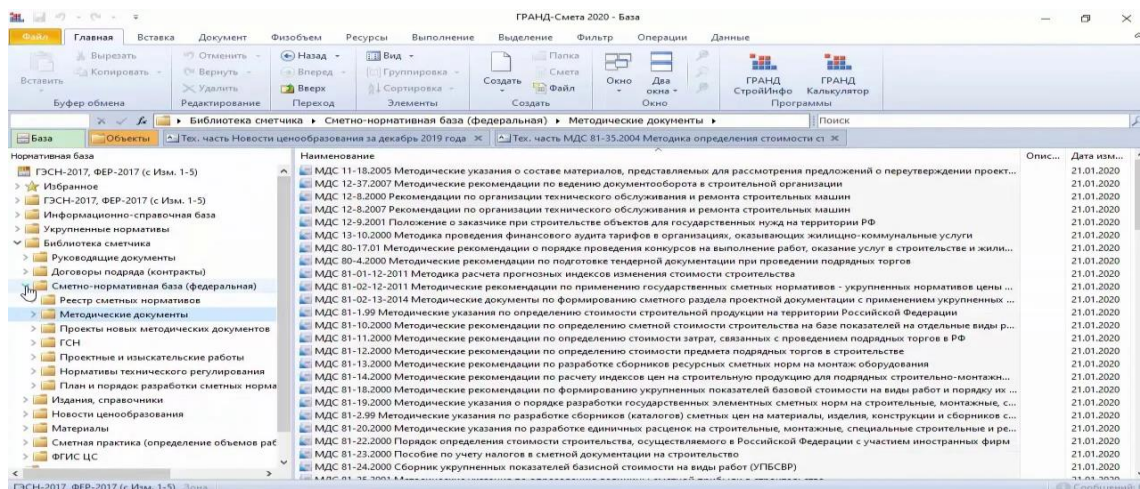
ГРАНД-Смета 2020 - База

Файл Главная Вставка Документ Физобъем Ресурсы Выполнение Выделение Фильтр Операции Данные

Вырезать Копировать Вставить Буфер обмена
Отменить Вернуть Удалить Редактирование
Назад Вперед Вверх Переход
Вид Группировка Сортировка Элементы
Создать Папка Смета Файл Создать
Окно Два окна Окно
ГРАНД СтройИнфо ГРАНД Калькулятор Программы

Библиотека сметчика ▸ Сметно-нормативная база (федеральная) ▸ Методические документы ▸
Поиск

База Объекты Тех. часть Новости ценообразования за декабрь 2019 года × Тех. часть МДС 81-35.2004 Методика определения стоимости ст ×

Нормативная база
ГЭСН-2017, ФЕР-2017 (с Изм. 1-5)
Избранное
ГЭСН-2017, ФЕР-2017 (с Изм. 1-5)
Информационно-справочная база
Укрупненные нормативы
Библиотека сметчика
Руководящие документы
Договоры подряда (контракты)
Сметно-нормативная база (федеральная)
Реестр сметных нормативов
Методические документы
Проекты новых методических документов
ГСН
Проектные и изыскательские работы
Нормативы технического регулирования
План и порядок разработки сметных норма
Издания, справочники
Новости ценообразования
Материалы
Сметная практика (определение объемов раб
ФГИС ЦС

| Наименование | Опис... | Дата изм... |
|---|---|---|
| МДС 11-18.2005 Методические указания о составе материалов, представляемых для рассмотрения предложений о переутверждении проект... | | 21.01.2020 |
| МДС 12-37.2007 Методические рекомендации по ведению документооборота в строительной организации | | 21.01.2020 |
| МДС 12-8.2000 Рекомендации по организации технического обслуживания и ремонта строительных машин | | 21.01.2020 |
| МДС 12-8.2007 Рекомендации по организации технического обслуживания и ремонта строительных машин | | 21.01.2020 |
| МДС 12-9.2001 Положение о заказчике при строительстве объектов для государственных нужд на территории РФ | | 21.01.2020 |
| МДС 13-10.2000 Методика проведения финансового аудита тарифов в организациях, оказывающих жилищно-коммунальные услуги | | 21.01.2020 |
| МДС 80-17.01 Методические рекомендации о порядке проведения конкурсов на выполнение работ, оказание услуг в строительстве и жили... | | 21.01.2020 |
| МДС 80-4.2000 Методические рекомендации по подготовке тендерной документации при проведении подрядных торгов | | 21.01.2020 |
| МДС 81-01-12-2011 Методика расчета прогнозных индексов изменения стоимости строительства | | 21.01.2020 |
| МДС 81-02-12-2011 Методические рекомендации по применению государственных сметных нормативов - укрупненных нормативов цены ... | | 21.01.2020 |
| МДС 81-02-13-2014 Методические документы по формированию сметного раздела проектной документации с применением укрупненных ... | | 21.01.2020 |
| МДС 81-1.99 Методические указания по определению стоимости строительной продукции на территории Российской Федерации | | 21.01.2020 |
| МДС 81-10.2000 Методические рекомендации по определению сметной стоимости строительства на базе показателей на отдельные виды р... | | 21.01.2020 |
| МДС 81-11.2000 Методические рекомендации по определению стоимости затрат, связанных с проведением подрядных торгов в РФ | | 21.01.2020 |
| МДС 81-12.2000 Методические рекомендации по определению стоимости предмета подрядных торгов в строительстве | | 21.01.2020 |
| МДС 81-13.2000 Методические рекомендации по разработке сборников ресурсных сметных норм на монтаж оборудования | | 21.01.2020 |
| МДС 81-14.2000 Методические рекомендации по расчету индексов цен на строительную продукцию для подрядных строительно-монтажн... | | 21.01.2020 |
| МДС 81-18.2000 Методические рекомендации по формированию укрупненных показателей базовой стоимости на виды работ и порядку их ... | | 21.01.2020 |
| МДС 81-19.2000 Методические указания о порядке разработки государственных элементных сметных норм на строительные, монтажные, с... | | 21.01.2020 |
| МДС 81-2.99 Методические указания по разработке сборников (каталогов) сметных цен на материалы, изделия, конструкции и сборников с... | | 21.01.2020 |
| МДС 81-20.2000 Методические указания по разработке единичных расценок на строительные, монтажные, специальные строительные и ре... | | 21.01.2020 |
| МДС 81-22.2000 Порядок определения стоимости строительства, осуществляемого в Российской Федерации с участием иностранных фирм | | 21.01.2020 |
| МДС 81-23.2000 Пособие по учету налогов в сметной документации на строительство | | 21.01.2020 |
| МДС 81-24.2000 Сборник укрупненных показателей базисной стоимости на виды работ (УПБСВР) | | 21.01.2020 |

ГЭСН-2017, ФЕР-2017 (с Изм. 1-5)